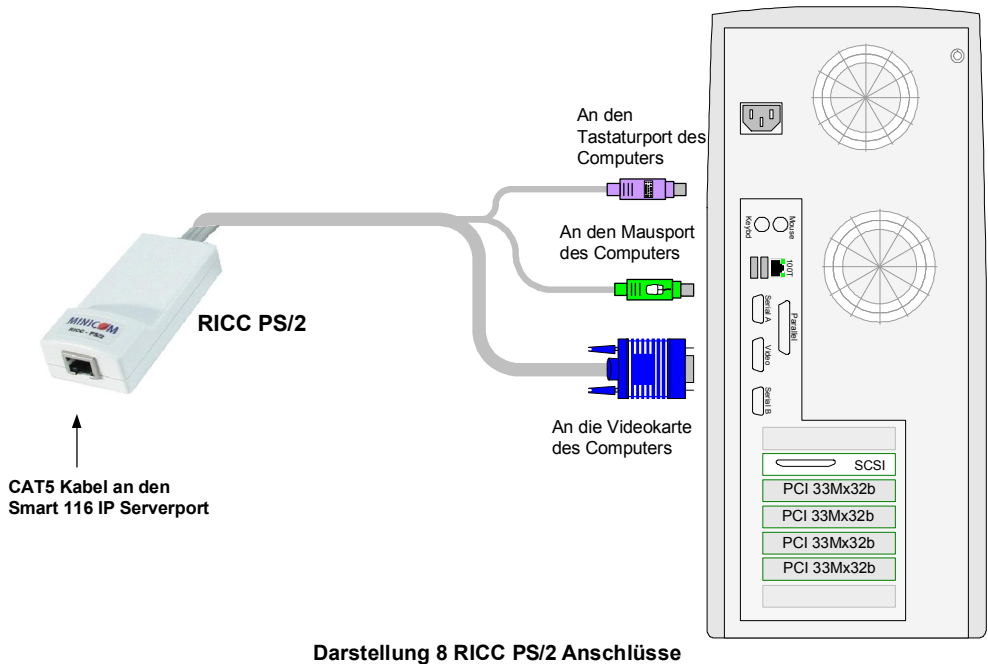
An den Tastaturport des Computers

An den Mausport des Computers

MINICOM RICC - PS/2

RICC PS/2

An die Videokarte des Computers

CAT5 Kabel an den Smart 116 IP Serverport

Keybd

Mouse

100T

Serial A

Parallel

Video

Serial B

SCSI

PCI 33Mx32b

PCI 33Mx32b

PCI 33Mx32b

PCI 33Mx32b

Darstellung 8 RICC PS/2 Anschlüsse